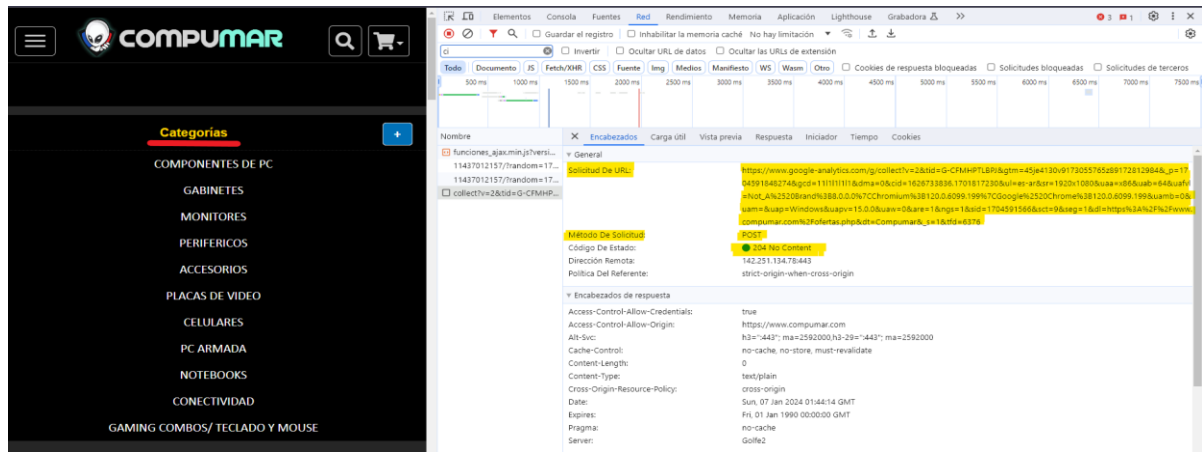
COMPUMAR

Categorias

COMPONENTES DE PC
GABINETES
MONITORES
PERIFERICOS
ACCESORIOS
PLACAS DE VIDEO
CELULARES
PC ARMADA
NOTEBOOKS
CONECTIVIDAD
GAMING COMBOS/ TECLADO Y MOUSE

Elementos Consola Fuentes Red Rendimiento Memoria Aplicación Lighthouse Grabadora >> 3 1

Guardar el registro Inhabilitar la memoria caché No hay limitación

Invertir Ocultar URL de datos Ocultar las URLs de extensión

Todo Documento JS Fetch/XHR CSS Fuente Img Medios Manifiesto WS Wasm Otro Cookies de respuesta bloqueadas Solicitudes bloqueadas Solicitudes de terceros

500 ms 1000 ms 1500 ms 2000 ms 2500 ms 3000 ms 3500 ms 4000 ms 4500 ms 5000 ms 5500 ms 6000 ms 6500 ms 7000 ms 7500 ms

Nombre
funciones_ajax.min.js?versi...
11437012157/?random=17...
11437012157/?random=17...
collect?v=2&tid=G-CFMHP...

Encabezados Carga útil Vista previa Respuesta Iniciador Tiempo Cookies

General
Solicitud De URL: https://www.google-analytics.com/g/collect?v=2&tid=G-CFMHPTLBPJ&gtm=45je4130v9173055765z891728128948&_p=1704591846274&gcd=11l1l1l1l1&dma=0&cid=1626733836.1701817230&ul=es-ar&sr=1920x1080&uaa=x86&uab=64&uafvl=Not_A%2520Brand%3B8.0.0.0%7CChromium%3B120.0.6099.199%7CGoogle%2520Chrome%3B120.0.6099.199&uamb=0&uam=&uap=Windows&uapv=15.0.0&uaw=0&are=1&ngs=1&sid=1704591566&sct=9&seg=1&dl=https%3A%2F%2Fwww.compumar.com%2Fofertas.php&dt=Compumar&_s=1&tfd=6376
Método De Solicitud: POST
Código De Estado: 204 No Content
Dirección Remota: 142.251.134.78:443
Política Del Referente: strict-origin-when-cross-origin

Encabezados de respuesta
Access-Control-Allow-Credentials: true
Access-Control-Allow-Origin: https://www.compumar.com
Alt-Svc: h3=":443"; ma=2592000,h3-29=":443"; ma=2592000
Cache-Control: no-cache, no-store, must-revalidate
Content-Length: 0
Content-Type: text/plain
Cross-Origin-Resource-Policy: cross-origin
Date: Sun, 07 Jan 2024 01:44:14 GMT
Expires: Fri, 01 Jan 1990 00:00:00 GMT
Pragma: no-cache
Server: Golfe2